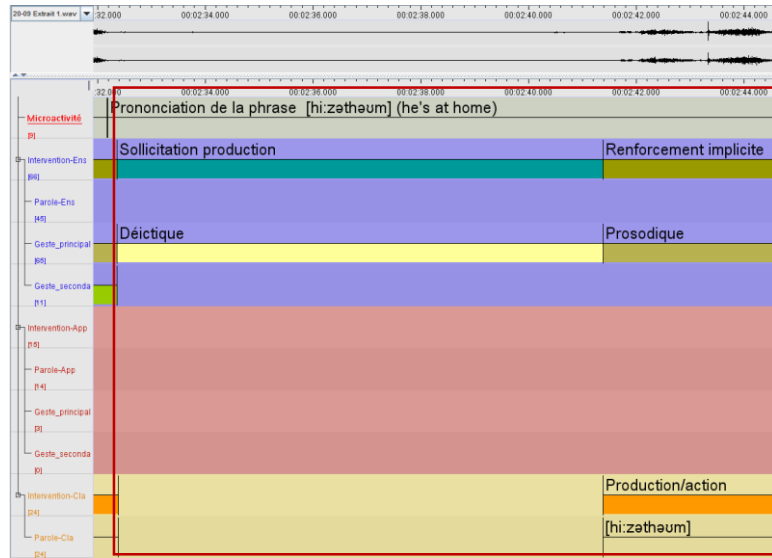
20-09 Extrait 1.wav
:32.000
00:02:34.000
00:02:36.000
00:02:38.000
00:02:40.000
00:02:42.000
00:02:44.000

:32.000
00:02:34.000
00:02:36.000
00:02:38.000
00:02:40.000
00:02:42.000
00:02:44.000

Microactivité
[9]
Prononciation de la phrase [hi:zəthəum] (he's at home)

Intervention-Ens
[66]
Sollicitation production
Renforcement implicite

Parole-Ens
[45]

Geste_principal
[65]
Déictique
Prosodique

Geste_seconda
[11]

Intervention-App
[15]

Parole-App
[14]

Geste_principal
[3]

Geste_seconda
[0]

Intervention-Cla
[24]
Production/action

Parole-Cla
[24]
[hi:zəthəum]